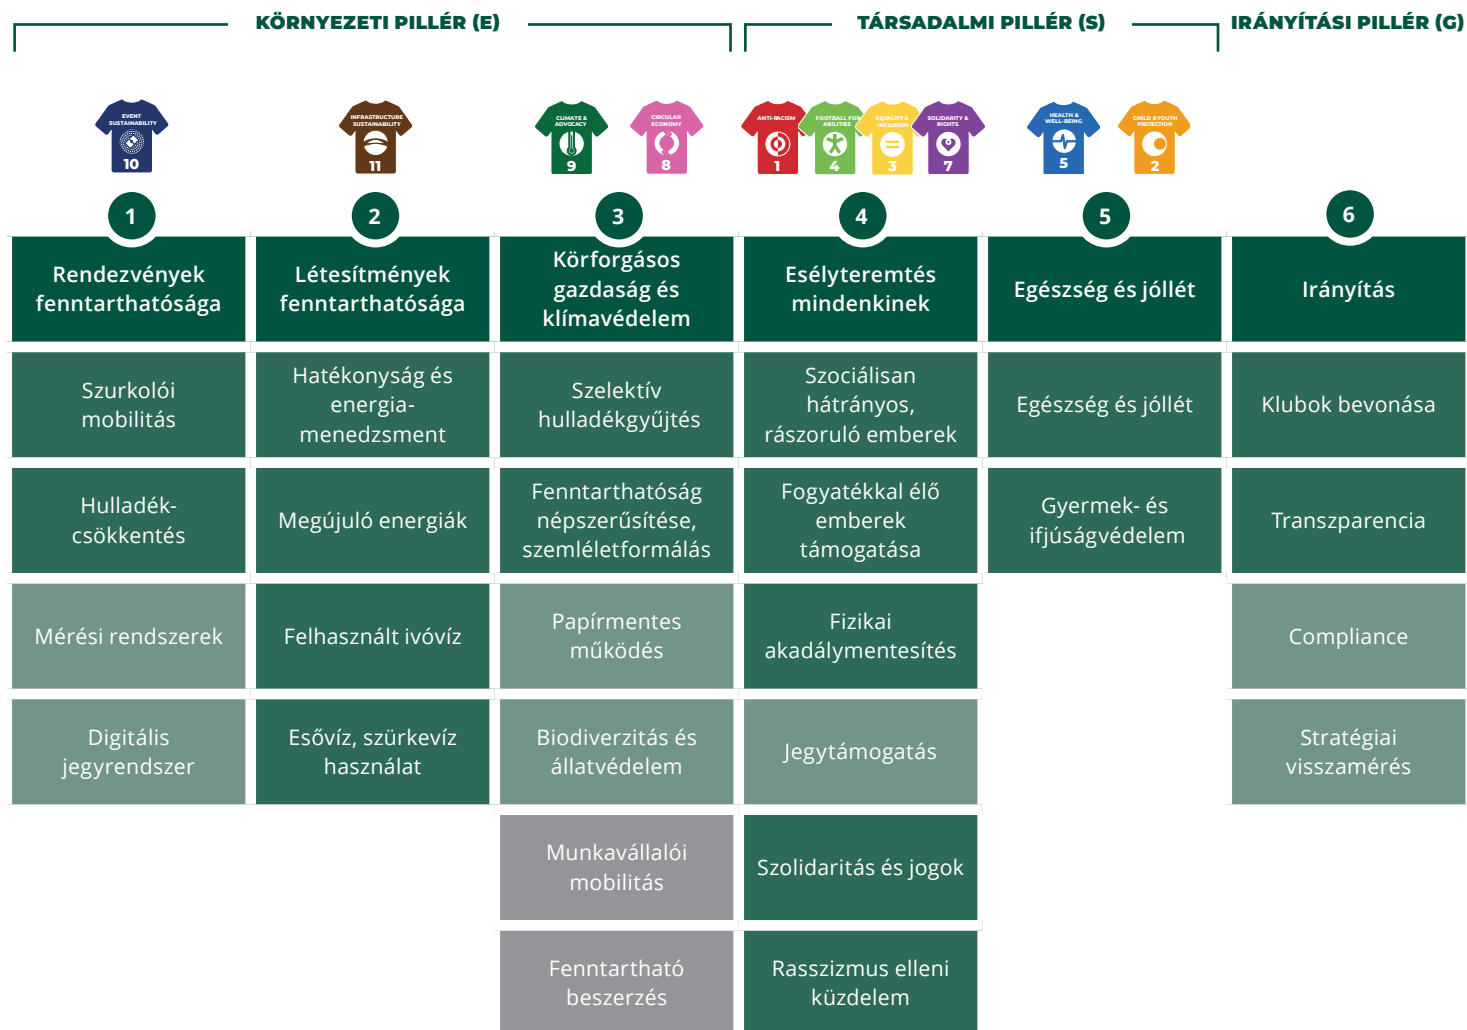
KÖRNYEZETI PILLÉR (E)

TÁRSADALMI PILLÉR (S)

IRÁNYÍTÁSI PILLÉR (G)

EVENT SUSTAINABILITY 10

INFRASTRUCTURE SUSTAINABILITY 11

CLIMATE & ADVOCACY 9

CIRCULAR ECONOMY 8

ANTI-RACISM 1

FOOTBALL FOR ABILITIES 4

EQUALITY & INCLUSION 3

SOLIDARITY & RIGHTS 7

HEALTH & WELL-BEING 5

CHILD & YOUTH PROTECTION 2

1

Rendezvények fenntarthatósága

Szurkolói mobilitás

Hulladékcsökkentés

Mérési rendszerek

Digitális jegyrendszer

2

Létesítmények fenntarthatósága

Hatékonyság és energia-menedzsment

Megújuló energiák

Felhasznált ivóvíz

Esővíz, szürkevíz használat

3

Körforgásos gazdaság és klímavédelem

Szelektív hulladékgyűjtés

Fenntarthatóság népszerűsítése, szemléletformálás

Papírmentes működés

Biodiverzitás és állatvédelem

Munkavállalói mobilitás

Fenntartható beszerzés

4

Esélyteremtés mindenkinek

Szociálisan hátrányos, rászoruló emberek

Fogyatékkal élő emberek támogatása

Fizikai akadálymentesítés

Jegytámogatás

Szolidaritás és jogok

Rasszizmus elleni küzdelem

5

Egészség és jóllét

Egészség és jóllét

Gyermek- és ifjúságvédelem

6

Irányítás

Klubok bevonása

Transzparencia

Compliance

Stratégiai visszamérés